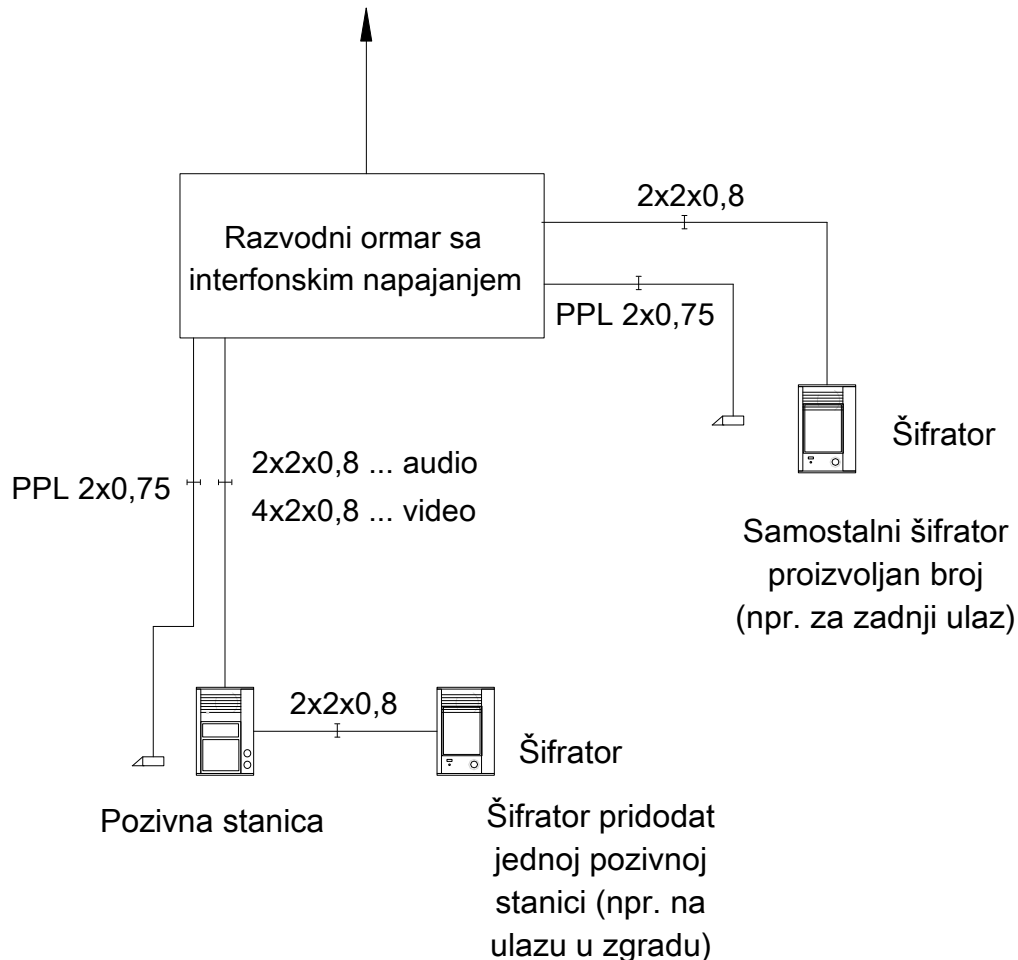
Razvodni ormar sa interfonskim napajanjem

2x2x0,8

PPL 2x0,75

Šifrator

Samostalni šifrator proizvoljan broj (npr. za zadnji ulaz)

PPL 2x0,75

2x2x0,8 ... audio
4x2x0,8 ... video

2x2x0,8

Šifrator

Pozivna stanica

Šifrator pridodat jednoj pozivnoj stanici (npr. na ulazu u zgradu)